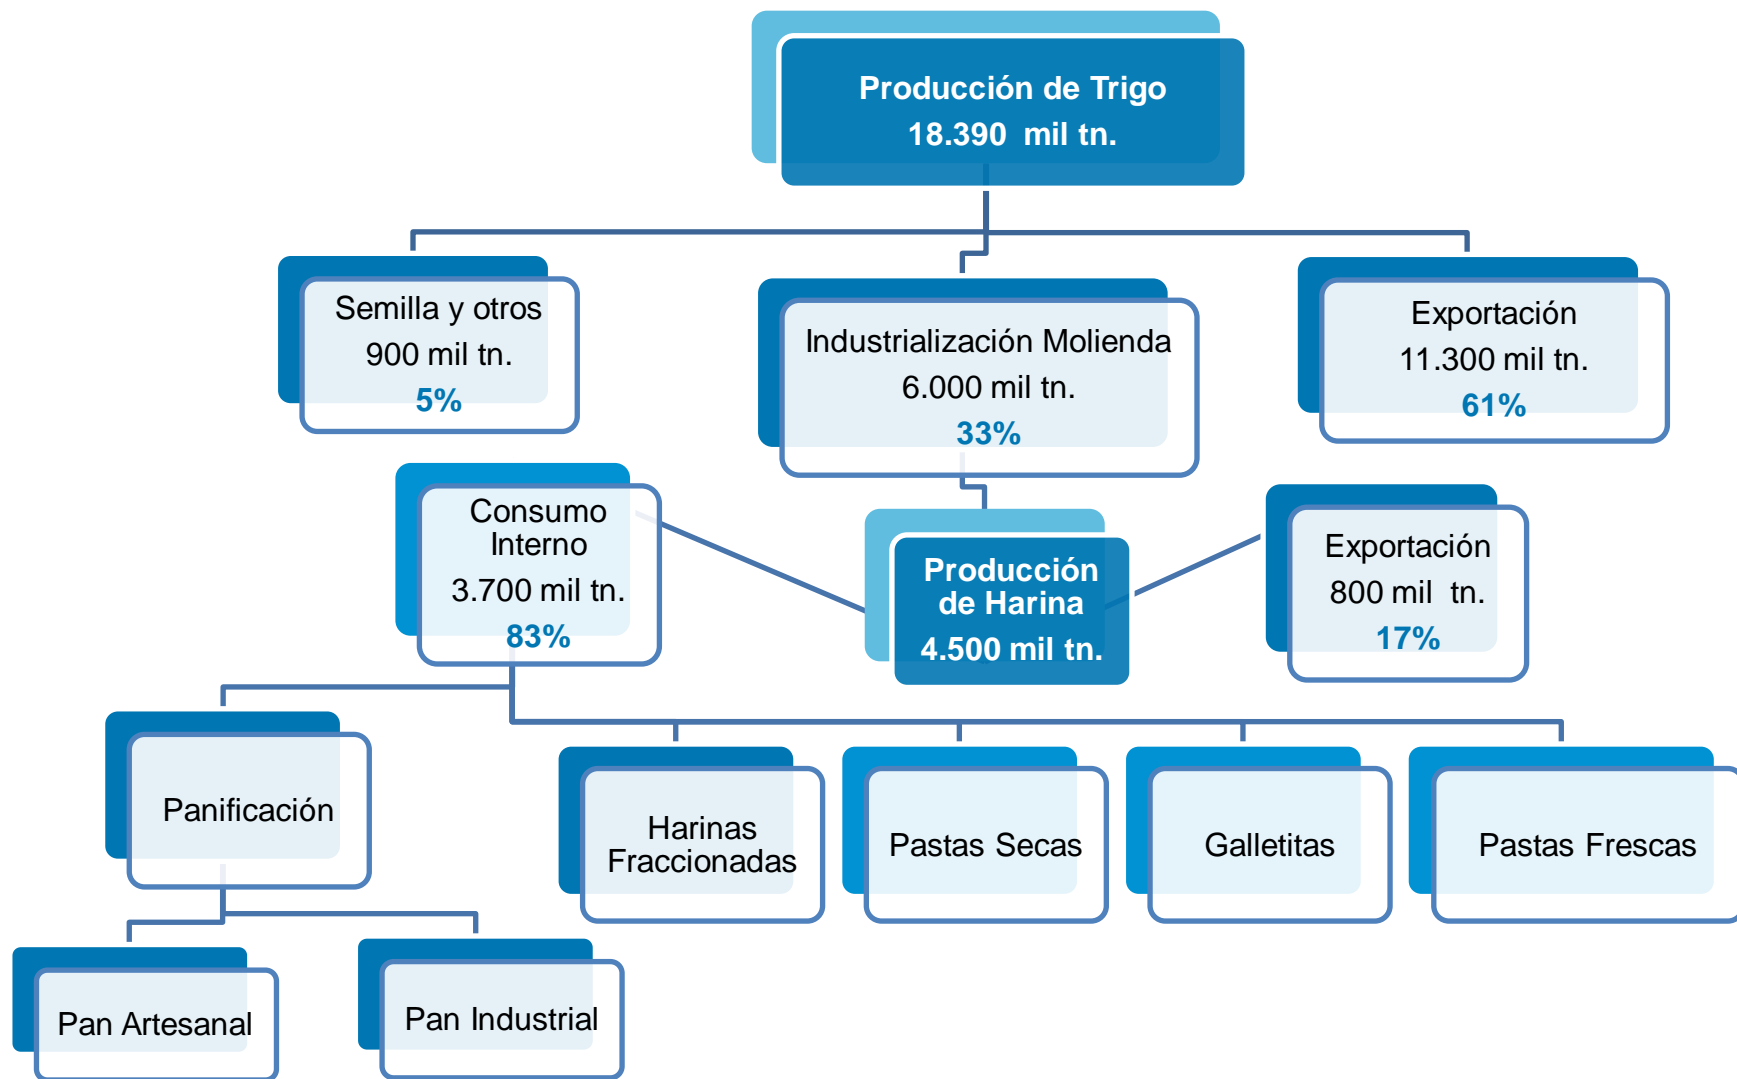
Producción de Trigo
18.390 mil tn.

Semilla y otros
900 mil tn.
5%

Industrialización Molienda
6.000 mil tn.
33%

Exportación
11.300 mil tn.
61%

Consumo Interno
3.700 mil tn.
83%

Producción de Harina
4.500 mil tn.

Exportación
800 mil tn.
17%

Panificación

Harinas Fraccionadas

Pastas Secas

Galletitas

Pastas Frescas

Pan Artesanal

Pan Industrial